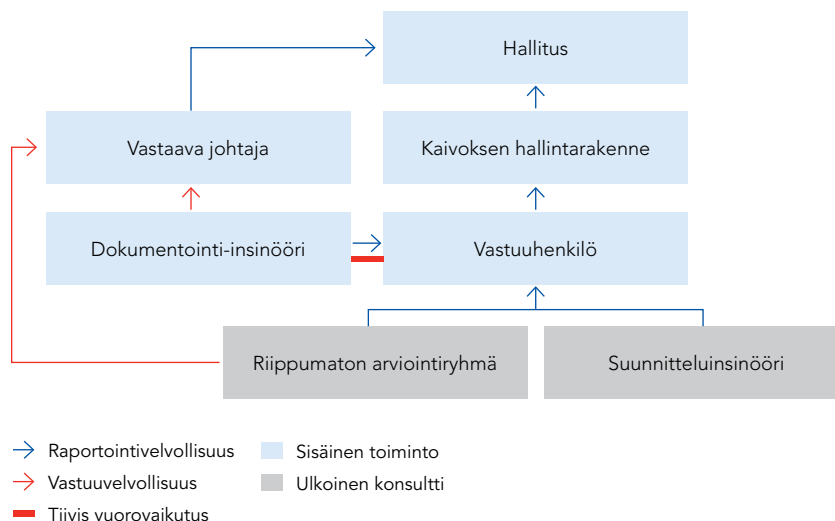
Hallitus

Vastaava johtaja

Kaivoksen hallintarakenne

Dokumentointi-insinööri

Vastuuhenkilö

Riippumaton arviointiryhmä

Suunnitteluinsinööri

Raportointivelvollisuus

Vastuuvelvollisuus

Tiivis vuorovaikutus

Sisäinen toiminto

Ulkoinen konsultti